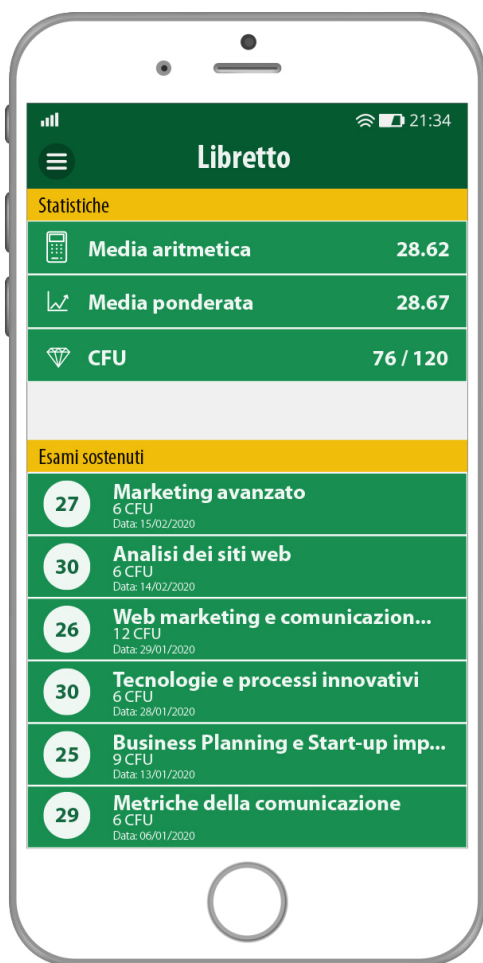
21:34

Libretto

Statistiche

Media aritmetica 28.62

Media ponderata 28.67

CFU 76 / 120

Esami sostenuti

27 Marketing avanzato
6 CFU
Data: 15/02/2020

30 Analisi dei siti web
6 CFU
Data: 14/02/2020

26 Web marketing e comunicazion...
12 CFU
Data: 29/01/2020

30 Tecnologie e processi innovativi
6 CFU
Data: 28/01/2020

25 Business Planning e Start-up imp...
9 CFU
Data: 13/01/2020

29 Metriche della comunicazione
6 CFU
Data: 06/01/2020